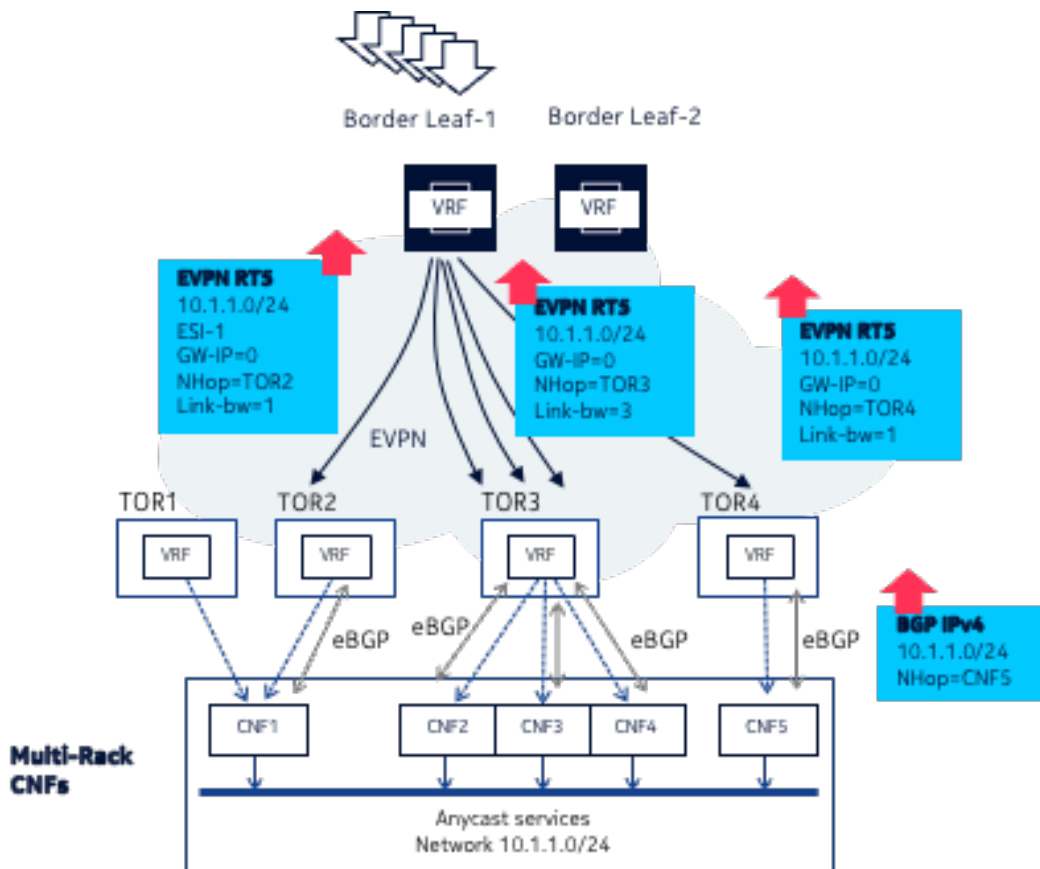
Border Leaf-1

Border Leaf-2

VRF

VRF

EVPN RT5
10.1.1.0/24
ESI-1
GW-IP=0
NHop=TOR2
Link-bw=1

EVPN RT5
10.1.1.0/24
GW-IP=0
NHop=TOR3
Link-bw=3

EVPN RT5
10.1.1.0/24
GW-IP=0
NHop=TOR4
Link-bw=1

EVPN

TOR1

TOR2

TOR3

TOR4

VRF

VRF

VRF

VRF

eBGP

eBGP

eBGP

eBGP

BGP IPv4
10.1.1.0/24
NHop=CNFS

CNF1

CNF2

CNF3

CNF4

CNF5

Multi-Rack CNFs

Anycast services
Network 10.1.1.0/24